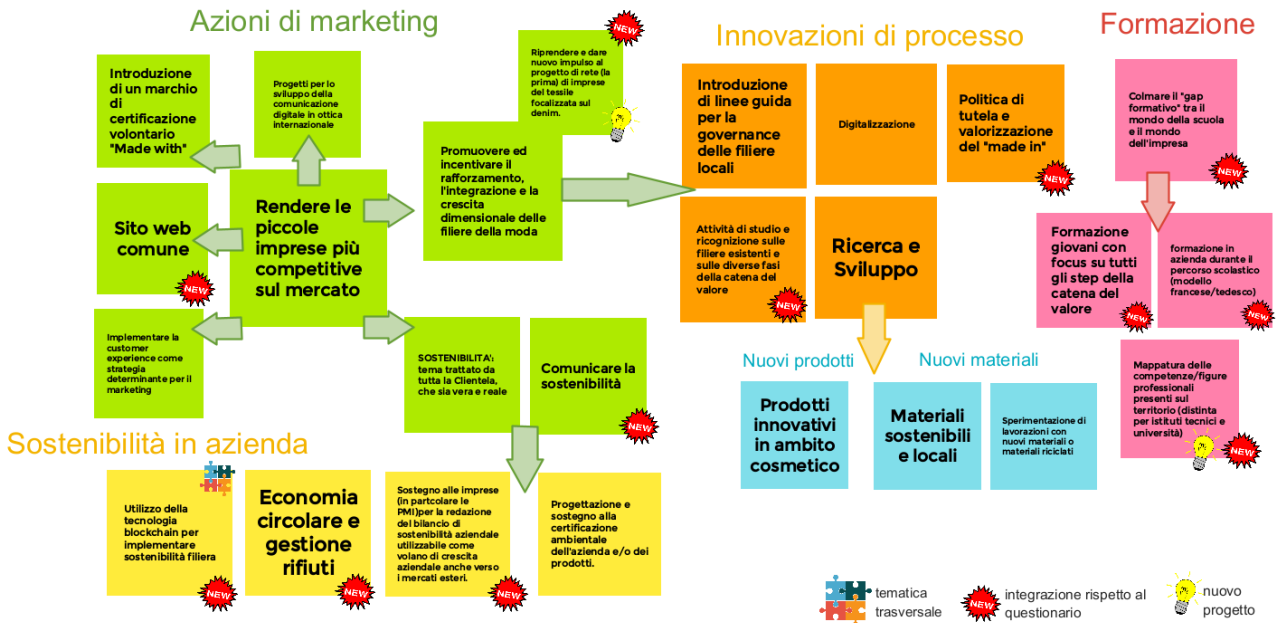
Azioni di marketing

Introduzione di un marchio di certificazione volontario "Made with"

Progetti per lo sviluppo della comunicazione digitale in ottica internazionale

Riprendere e dare nuovo impulso al progetto di rete (la prima) di imprese del tessile focalizzata sul denim.

NEW

Sito web comune

NEW

Rendere le piccole imprese più competitive sul mercato

Promuovere ed incentivare il rafforzamento, l'integrazione e la crescita dimensionale delle filiere della moda

Implementare la customer experience come strategia determinante per il marketing

SOSTENIBILITA': tema trattato da tutta la Clientela, che sia vera e reale

Comunicare la sostenibilità

NEW

Sostenibilità in azienda

Utilizzo della tecnologia blockchain per implementare sostenibilità filiera

NEW

Economia circolare e gestione rifiuti

NEW

Sostegno alle imprese (in partcolare le PMI)per la redazione del bilancio di sostenibilità aziendale utilizzabile come volano di crescita aziendale anche verso i mercati esteri.

NEW

Progettazione e sostegno alla certificazione ambientale dell'azienda e/o dei prodotti.

Innovazioni di processo

Introduzione di linee guida per la governance delle filiere locali

Digitalizzazione

Politica di tutela e valorizzazione del "made in"

NEW

Attività di studio e ricognizione sulle filiere esistenti e sulle diverse fasi della catena del valore

NEW

Ricerca e Sviluppo

Nuovi prodotti

Nuovi materiali

Prodotti innovativi in ambito cosmetico

Materiali sostenibili e locali

Sperimentazione di lavorazioni con nuovi materiali o materiali riciclati

Formazione

Colmare il "gap formativo" tra il mondo della scuola e il mondo dell'impresa

NEW

Formazione giovani con focus su tutti gli step della catena del valore

NEW

formazione in azienda durante il percorso scolastico (modello francese/tedesco)

NEW

Mappatura delle competenze/figure professionali presenti sul territorio (distinta per istituti tecnici e università)

NEW

tematica trasversale

NEW integrazione rispetto al questionario

nuovo progetto